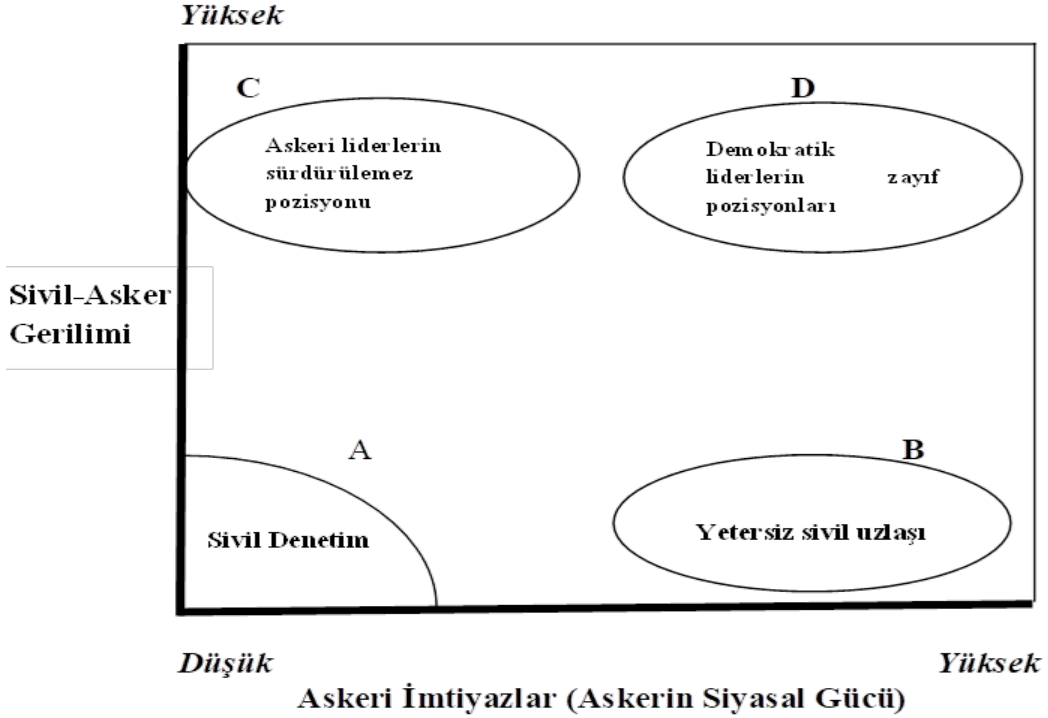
Yüksek

C

Askeri liderlerin sürdürülemez pozisyonu

D

Demokratik liderlerin zayıf pozisyonları

Sivil-Asker Gerilimi

A

Sivil Denetim

B

Yetersiz sivil uzlaşı

Düşük

Yüksek

Askeri İmtiyazlar (Askerin Siyasal Gücü)